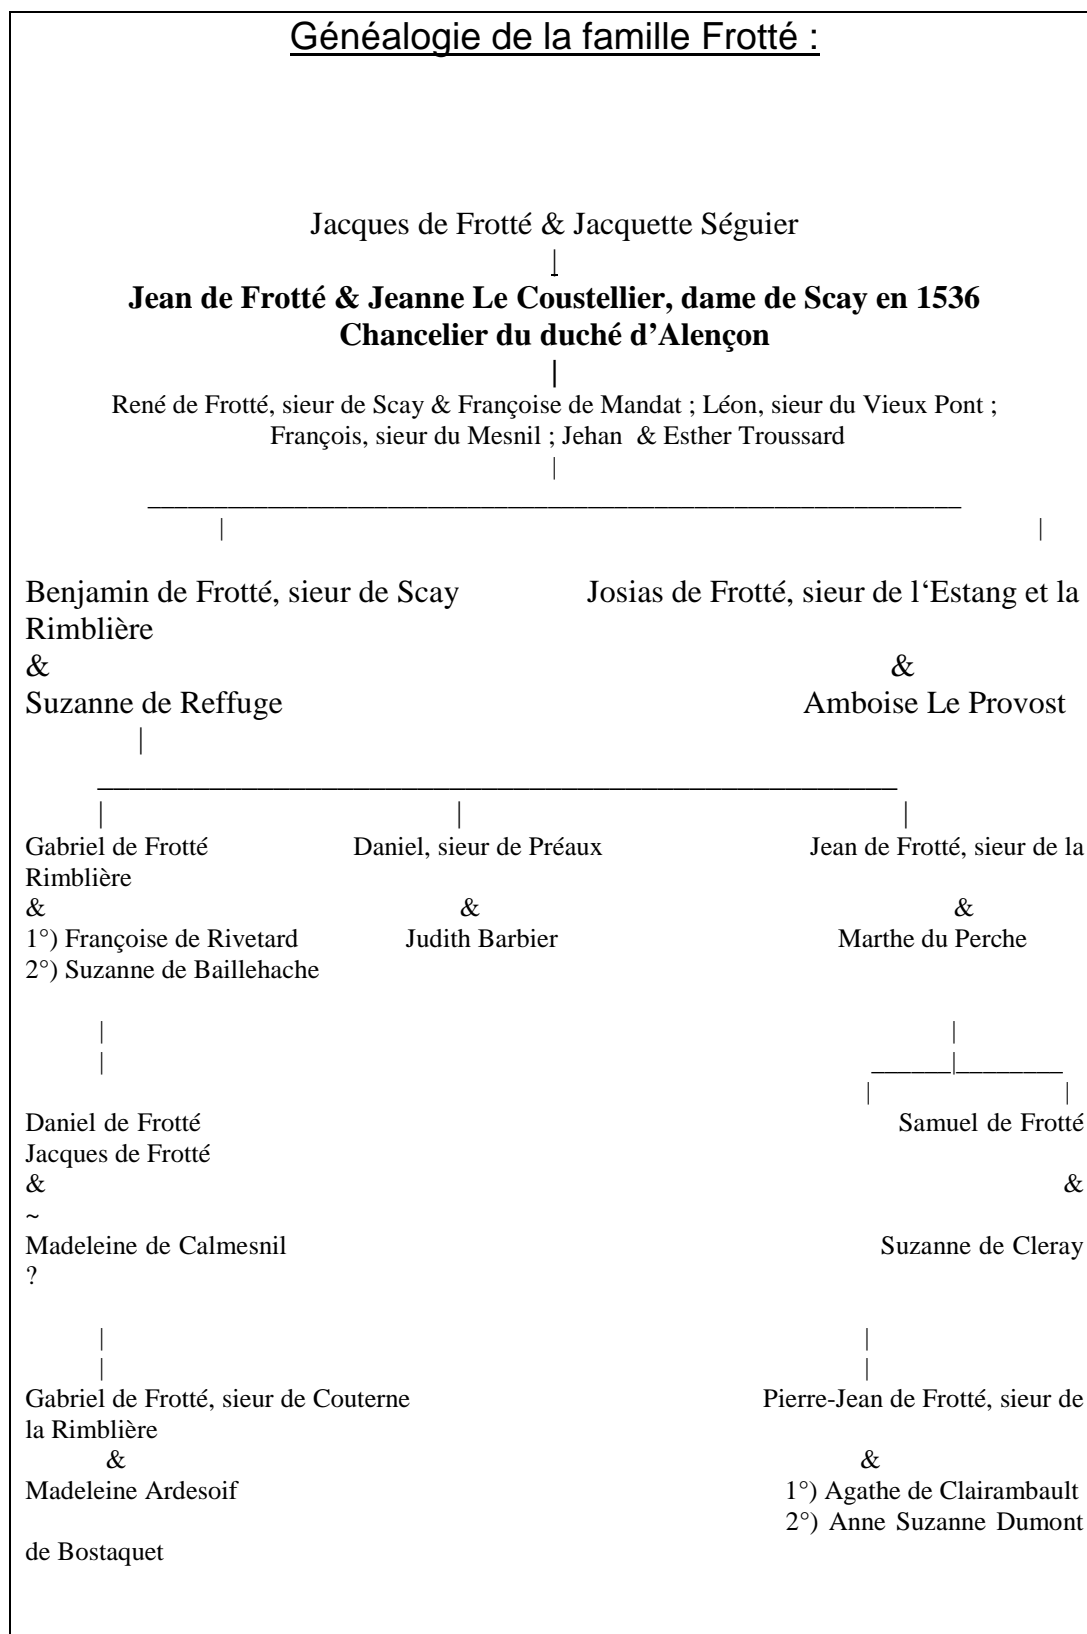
Généalogie de la famille Frotté :

Jacques de Frotté & Jacquette Séguier

Jean de Frotté & Jeanne Le Coustellier, dame de Scay en 1536
Chancelier du duché d'Alençon

René de Frotté, sieur de Scay & Françoise de Mandat ; Léon, sieur du Vieux Pont ; François, sieur du Mesnil ; Jehan & Esther Troussard

Benjamin de Frotté, sieur de Scay
&
Suzanne de Reffuge

Josias de Frotté, sieur de l'Estang et la Rimblière
&
Amboise Le Provost

Gabriel de Frotté
&
1°) Françoise de Rivetard
2°) Suzanne de Baillehache

Daniel, sieur de Préaux
&
Judith Barbier

Jean de Frotté, sieur de la Rimblière
&
Marthe du Perche

Daniel de Frotté
Jacques de Frotté
& ~
Madeleine de Calmesnil ?

Samuel de Frotté
&
Suzanne de Cleray

Gabriel de Frotté, sieur de Couterne
&
Madeleine Ardesoif

Pierre-Jean de Frotté, sieur de la Rimblière
&
1°) Agathe de Clairambault
2°) Anne Suzanne Dumont de Bostaquet